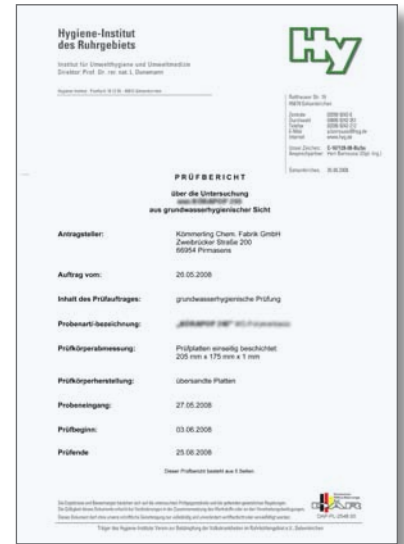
Hygiene-Institut des Ruhrgebiets

Institut für Umwelthygiene und Umweltmedizin
Direktor Prof. Dr. rer. nat. L. Dunemann

Hy

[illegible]

Rotthauser Str. 19
45879 Gelsenkirchen

Zentrale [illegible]
Durchwahl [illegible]
Telefax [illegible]
E-Mail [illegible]
Internet www.hyg.de

Unser Zeichen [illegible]
Ansprechpartner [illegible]

Gelsenkirchen, 25.08.2008

PRÜFBERICHT

über die Untersuchung
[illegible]
aus grundwasserhygienischer Sicht

Antragsteller: Kömmerling Chem. Fabrik GmbH
Zweibrücker Straße 200
66954 Pirmasens

Auftrag vom: 26.05.2008

Inhalt des Prüfauftrages: grundwasserhygienische Prüfung

Probenart/-bezeichnung: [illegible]

Prüfkörperabmessung: Prüfplatten einseitig beschichtet:
205 mm x 175 mm x 1 mm

Prüfkörperherstellung: übersandte Platten

Probeneingang: 27.05.2008

Prüfbeginn: 03.06.2008

Prüfende 25.08.2008

Dieser Prüfbericht besteht aus 5 Seiten.

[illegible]

DAP-PL-2548.00

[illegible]